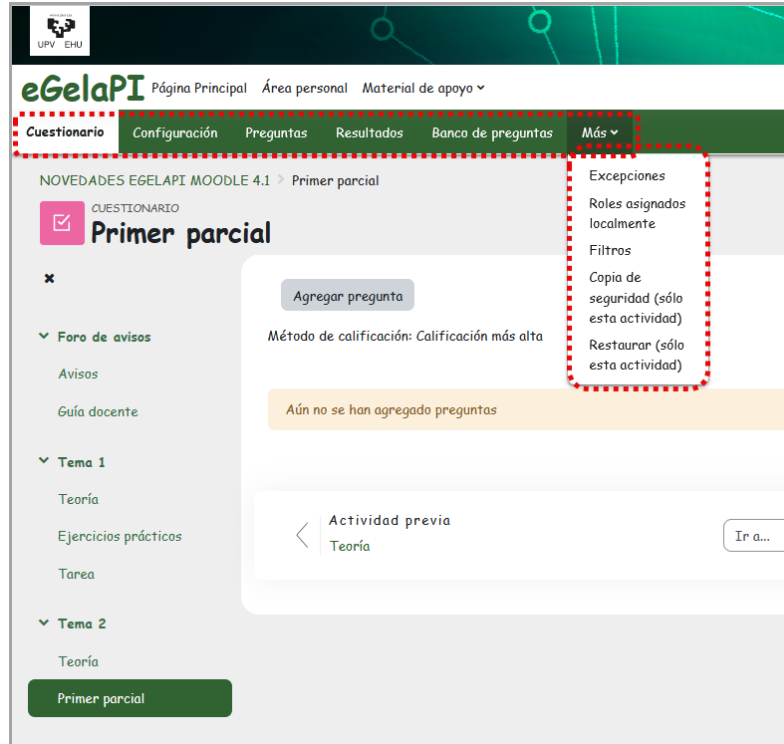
UPV EHU

eGelaPI Página Principal Área personal Material de apoyo

Cuestionario Configuración Preguntas Resultados Banco de preguntas Más

Excepciones
Roles asignados localmente
Filtros
Copia de seguridad (sólo esta actividad)
Restaurar (sólo esta actividad)

NOVEDADES EGELAPI MOODLE 4.1 Primer parcial

CUESTIONARIO
Primer parcial

×

Foro de avisos
Avisos
Guía docente
Tema 1
Teoría
Ejercicios prácticos
Tarea
Tema 2
Teoría
Primer parcial

Agregar pregunta

Método de calificación: Calificación más alta

Aún no se han agregado preguntas

Actividad previa
Teoría

Ir a...